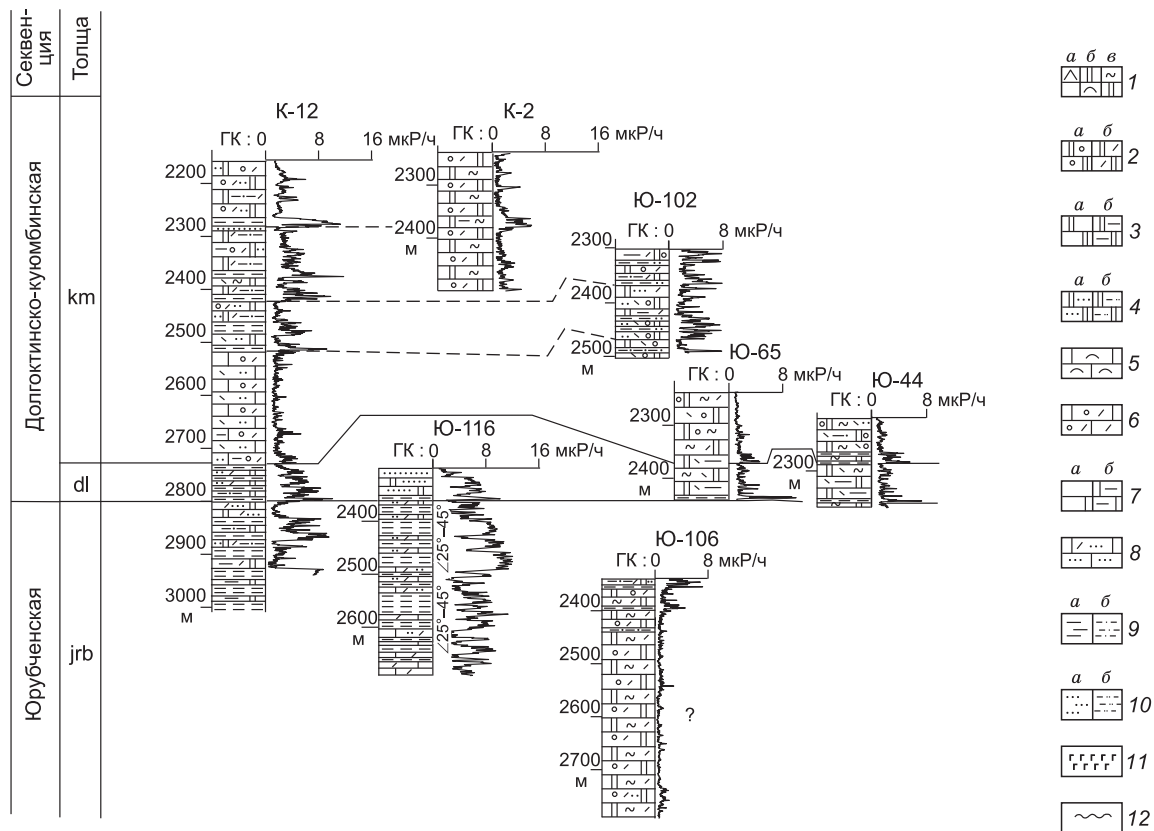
Секвенция | Толща

Долоктинско-куюмбинская | km | dl

Юрубченская | jrb

К-12
ГК : 0 8 16 мкР/ч
2200
2300
2400
2500
2600
2700
2800
2900
3000
м

К-2
ГК : 0 8 16 мкР/ч
2300
2400
м

Ю-102
ГК : 0 8 мкР/ч
2300
2400
2500
м

Ю-65
ГК : 0 8 мкР/ч
2300
2400
м

Ю-44
ГК : 0 8 мкР/ч
2300
м

Ю-116
ГК : 0 8 16 мкР/ч
2400
2500
2600
м
∠25°–45°
∠25°–45°

Ю-106
ГК : 0 8 мкР/ч
2400
2500
2600
2700
м
?

а б в 1
а б 2
а б 3
а б 4
5
6
а б 7
8
а б 9
а б 10
11
12